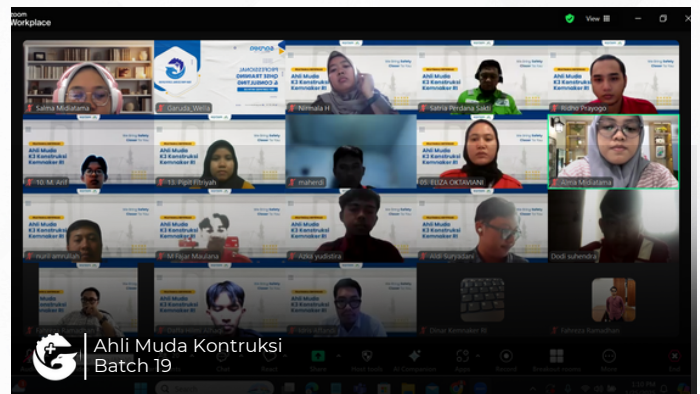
zoom Workplace

View

Salma Midiatama

Garuda_Wella

Nirmala H

Satria Perdana Sakti

Ridho Prayogo

Ahli Muda K3 Konstruksi Kemnaker RI

10. M. Arif

13. Pipit Fitriyah

mahendi

05. ELIZA OKTAVIANI

Azma Midiatama

nurul amrullah

M Fajar Maulana

Aziza yudistira

Aldi Suryadani

Dodi suhendra

Zidan Kemnaker RI

Fahreza Ramadhan

Ahli Muda Kontruksi Batch 19